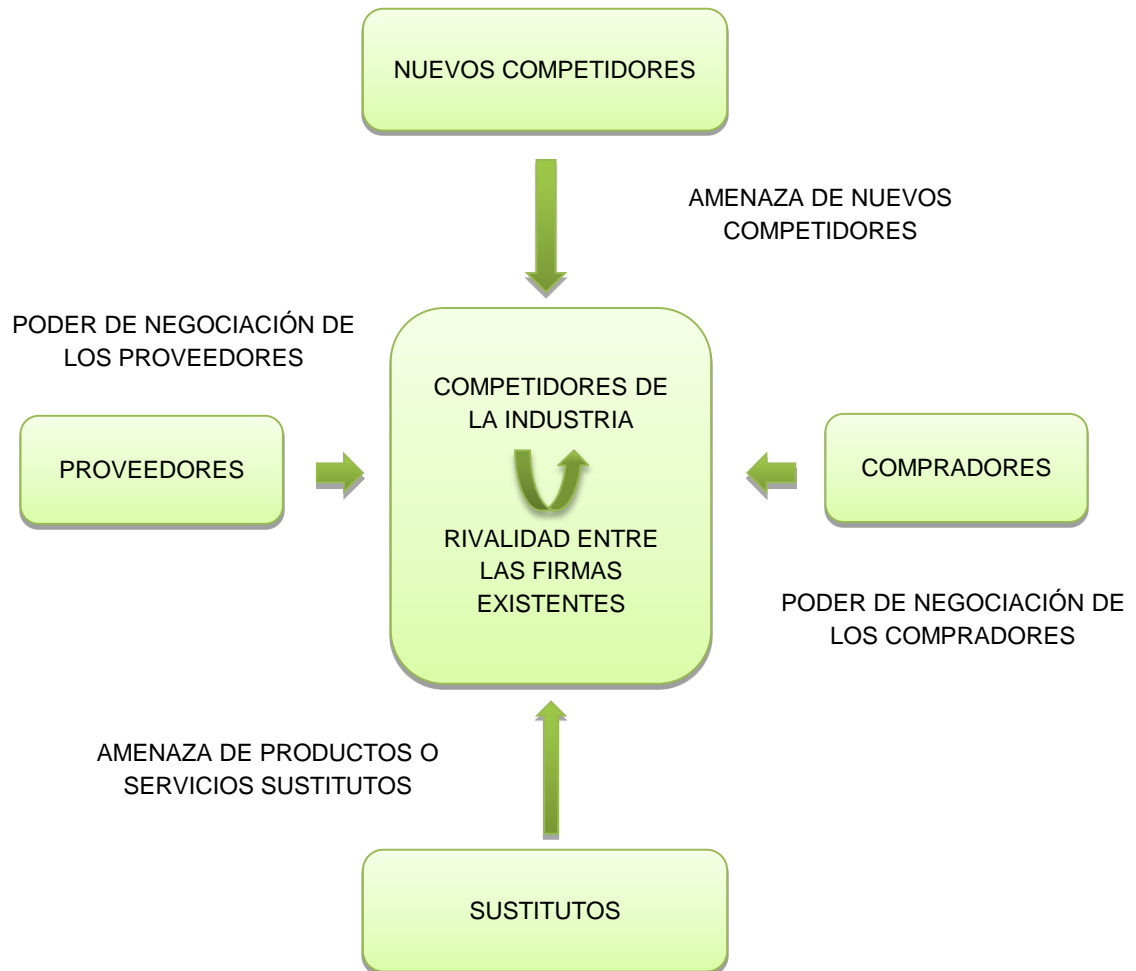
NUEVOS COMPETIDORES

AMENAZA DE NUEVOS COMPETIDORES

PODER DE NEGOCIACIÓN DE LOS PROVEEDORES

COMPETIDORES DE LA INDUSTRIA

PROVEEDORES

COMPRADORES

RIVALIDAD ENTRE LAS FIRMAS EXISTENTES

PODER DE NEGOCIACIÓN DE LOS COMPRADORES

AMENAZA DE PRODUCTOS O SERVICIOS SUSTITUTOS

SUSTITUTOS